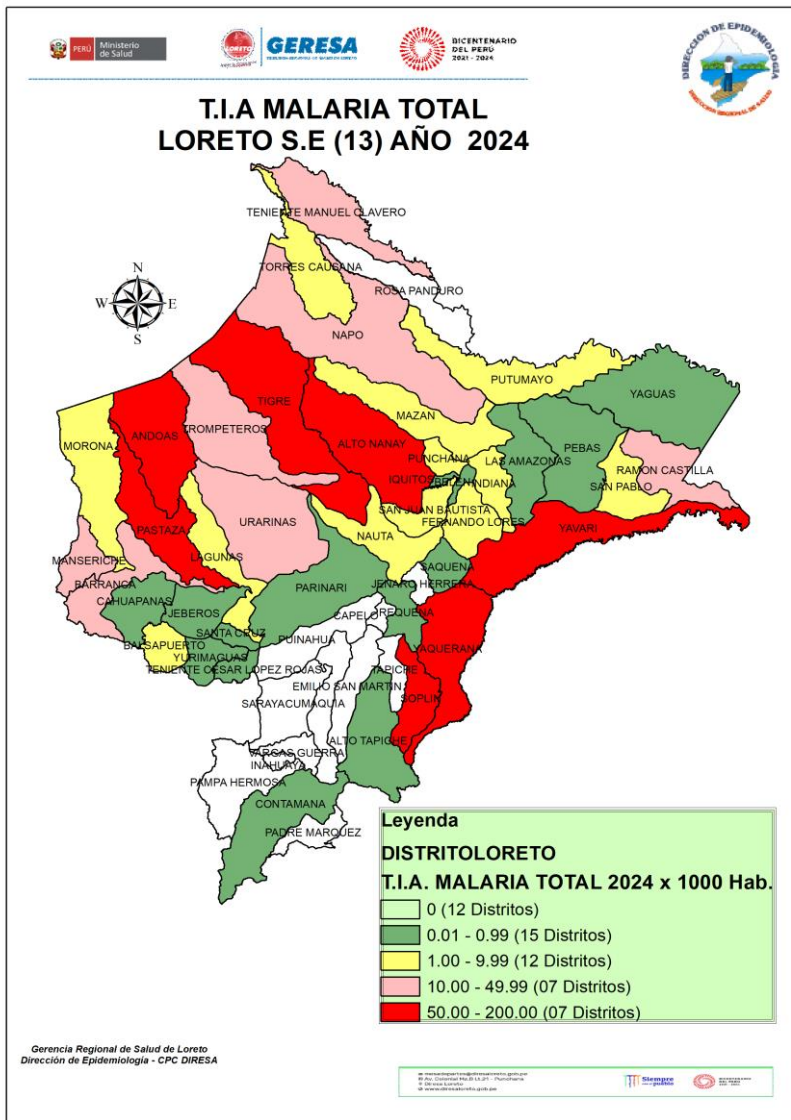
PERÚ Ministerio de Salud
GERESA
BICENTENARIO DEL PERÚ 2021 - 2024
DIRECCION DE EPIDEMIOLOGIA
DIRECCION REGIONAL DE SALUD

T.I.A MALARIA TOTAL
LORETO S.E (13) AÑO 2024

N
W E
S

TENIENTE MANUEL CLAVERO
TORRES CAUSANA
ROSA PANDURO
NAPO
PUTUMAYO
YAGUAS
MAZAN
TIGRE
ANDOAS
TROMPETEROS
ALTO NANAY
PUNCHANA
LAS AMAZONAS
PEBAS
RAMON CASTILLA
SAN PABLO
MORONA
IQUITOS
BELEN
INDIANA
SAN JUAN BAUTISTA
FERNANDO LORES
URARINAS
PASTAZA
YAVARI
LAGUNAS
NAUTA
SAQUENA
MANSERICHE
BARRANCA
PARINARI
JENARO HERRERA
CAHUAPANAS
JEBEROS
CAPELO
REQUENA
SANTA CRUZ
PUINAHUA
YAQUERANA
BALSAPUERTO
YURIMAGUAS
TENIENTE CESAR LOPEZ ROJAS
TAPICHE
EMILIO SAN MARTIN
SOPLIN
SARAYACU
MAQUIA
ALTO TAPICHE
VARGAS GUERRA
INAHUAYA
PAMPA HERMOSA
CONTAMANA
PADRE MARQUEZ

Leyenda
DISTRITOLORETO
T.I.A. MALARIA TOTAL 2024 x 1000 Hab.
0 (12 Distritos)
0.01 - 0.99 (15 Distritos)
1.00 - 9.99 (12 Distritos)
10.00 - 49.99 (07 Distritos)
50.00 - 200.00 (07 Distritos)

Gerencia Regional de Salud de Loreto
Dirección de Epidemiología - CPC DIRESA

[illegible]
Siempre